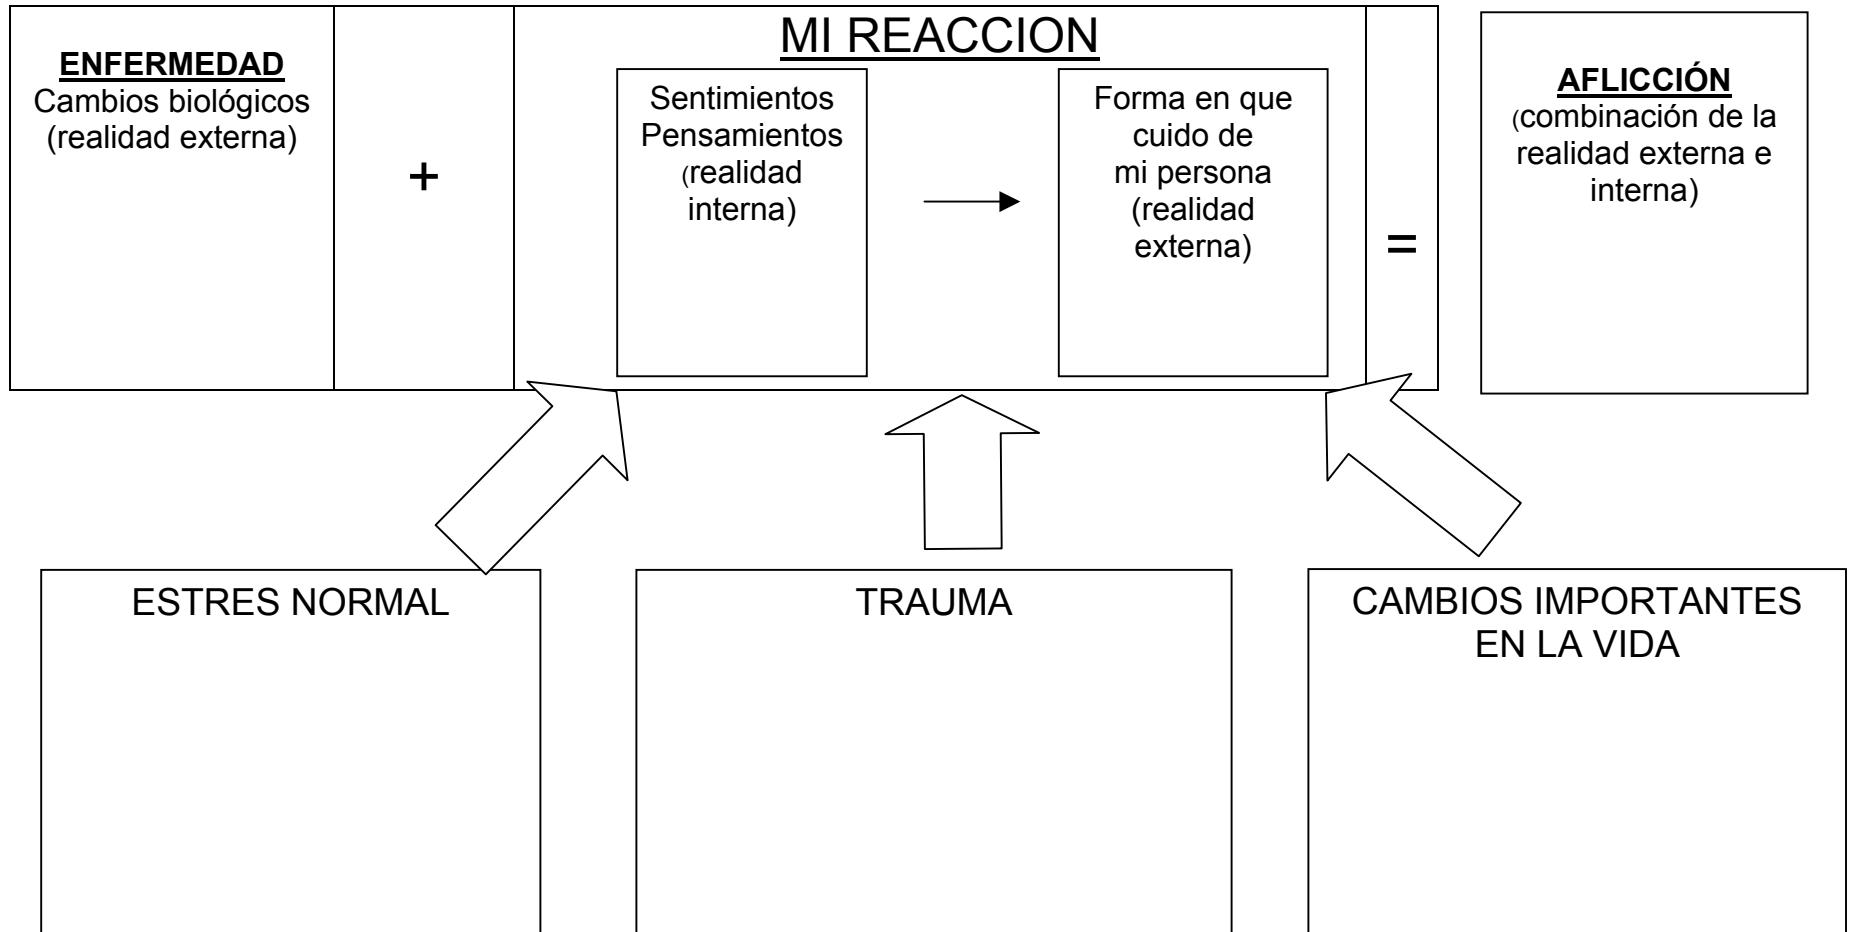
ENFERMEDAD
Cambios biológicos (realidad externa)

+

MI REACCION

Sentimientos
Pensamientos
(realidad interna)

Forma en que cuido de mi persona (realidad externa)

=

AFLICCIÓN
(combinación de la realidad externa e interna)

ESTRES NORMAL

TRAUMA

CAMBIOS IMPORTANTES EN LA VIDA